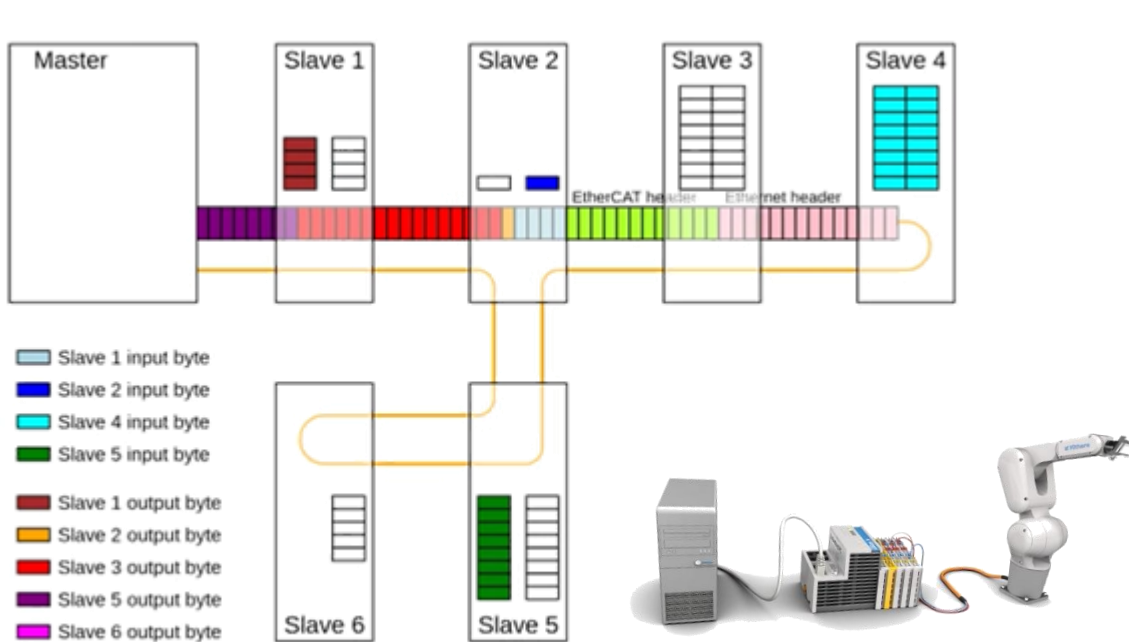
Master

Slave 1

Slave 2

Slave 3

Slave 4

EtherCAT header

Ethernet header

Slave 1 input byte
Slave 2 input byte
Slave 4 input byte
Slave 5 input byte

Slave 1 output byte
Slave 2 output byte
Slave 3 output byte
Slave 5 output byte
Slave 6 output byte

Slave 6

Slave 5